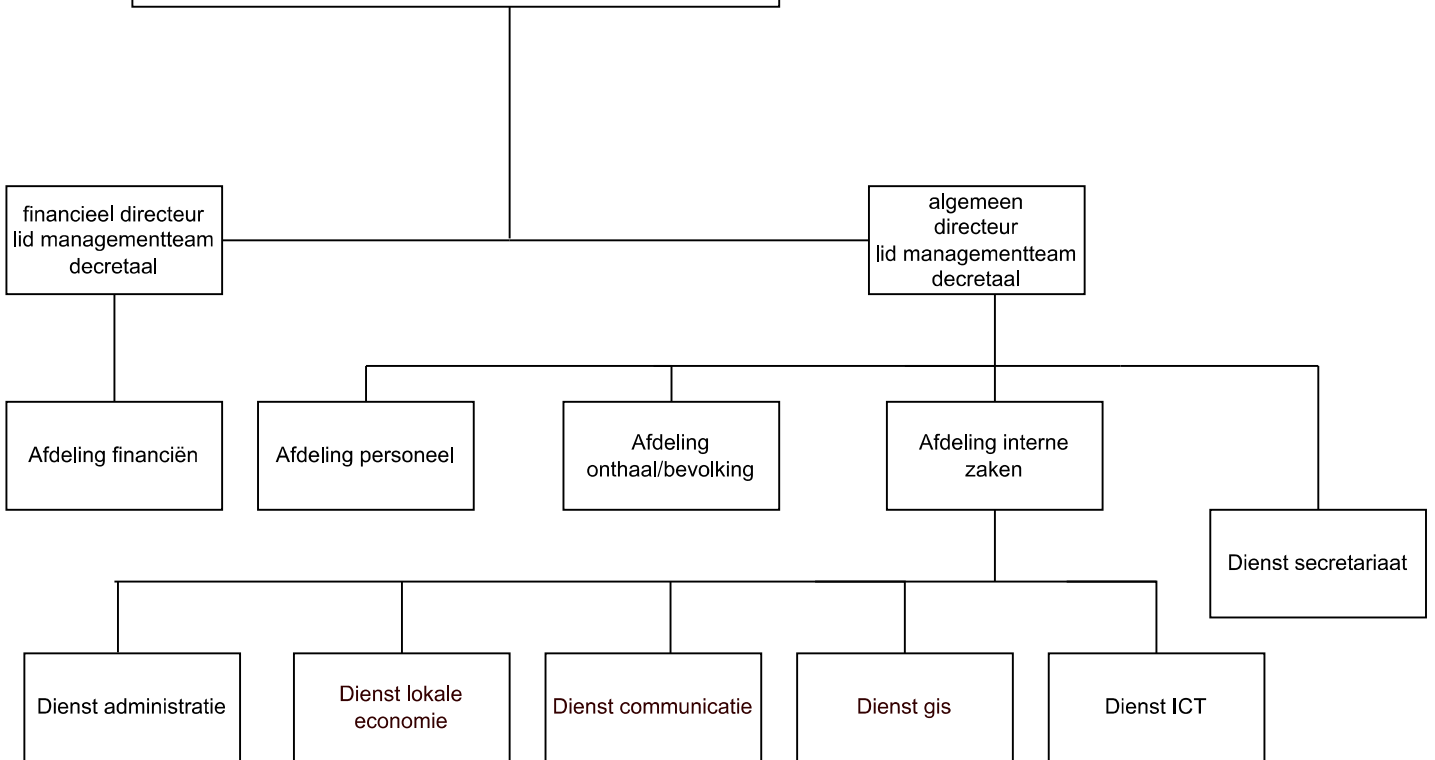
financieel directeur
lid managementteam
decretaal

algemeen
directeur
lid managementteam
decretaal

Afdeling financiën

Afdeling personeel

Afdeling
onthaal/bevolking

Afdeling interne
zaken

Dienst secretariaat

Dienst administratie

Dienst lokale
economie

Dienst communicatie

Dienst gis

Dienst ICT